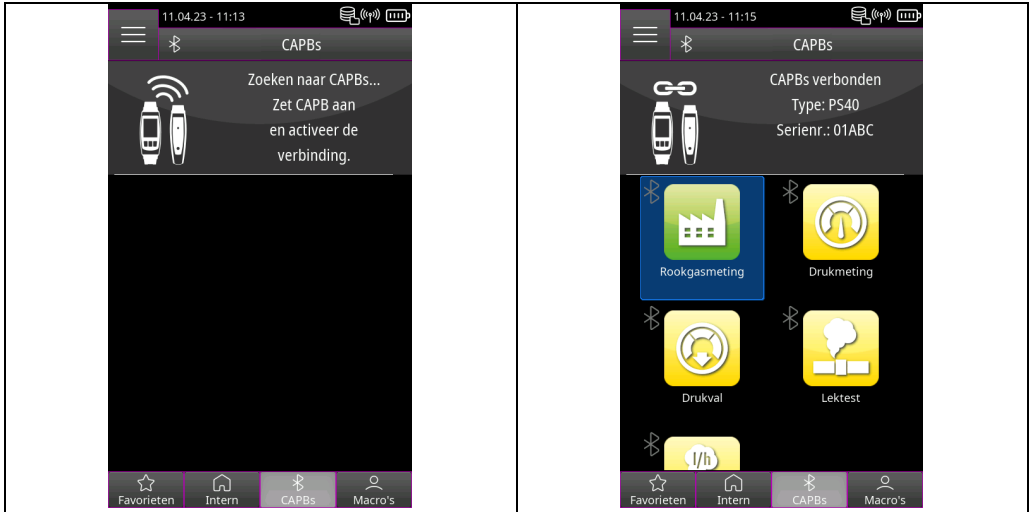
11.04.23 - 11:13

CAPBs

Zoeken naar CAPBs...
Zet CAPB aan
en activeer de
verbinding.

Favorieten | Intern | CAPBs | Macro's

11.04.23 - 11:15

CAPBs

CAPBs verbonden
Type: PS40
Serienr.: 01ABC

Rookgasmeting

Drukmeting

Drukval

Lektest

l/h

Favorieten | Intern | CAPBs | Macro's